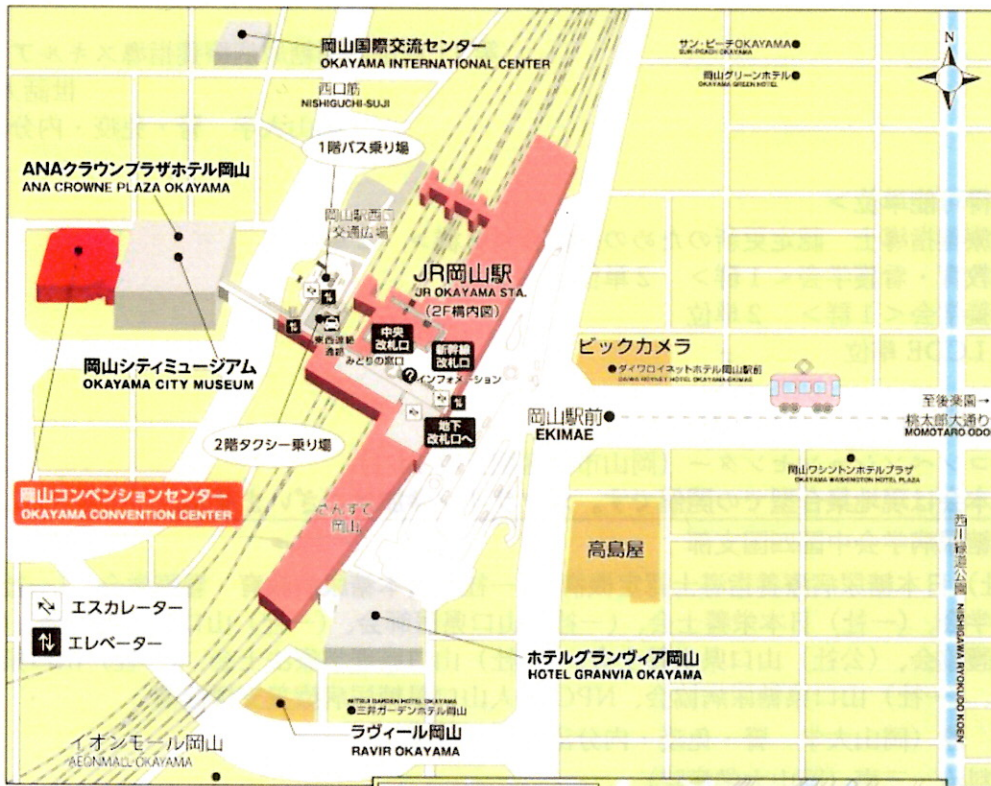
岡山国際交流センター
OKAYAMA INTERNATIONAL CENTER

西口筋
NISHIGUCHI-SUJI

サン・ピーチOKAYAMA
SUN PEACH OKAYAMA

岡山グリーンホテル
OKAYAMA GREEN HOTEL

N

1階バス乗り場

ANAクラウンプラザホテル岡山
ANA CROWNE PLAZA OKAYAMA

岡山駅西口
交通広場

JR岡山駅
JR OKAYAMA STA.
(2F構内図)

中央
改札口

新幹線
改札口

東西連絡通路

みどりの窓口

インフォメーション

岡山シティミュージアム
OKAYAMA CITY MUSEUM

ビックカメラ

ダイワロイネットホテル岡山駅前
DAIWA ROYNET HOTEL OKAYAMA-EKIMAE

至後楽園→
桃太郎大通り
MOMOTARO ODORI

地下
改札口へ

岡山駅前
EKIMAE

2階タクシー乗り場

岡山ワシントンホテルプラザ
OKAYAMA WASHINGTON HOTEL PLAZA

岡山コンベンションセンター
OKAYAMA CONVENTION CENTER

さんすて
岡山

高島屋

西川緑道公園
NISHIGAWA RYOKUDO KOEN

エスカレーター

エレベーター

ホテルグランヴィア岡山
HOTEL GRANVIA OKAYAMA

MITSUI GARDEN HOTEL OKAYAMA
三井ガーデンホテル岡山

ラヴィール岡山
RAVIR OKAYAMA

イオンモール岡山
AEONMALL OKAYAMA